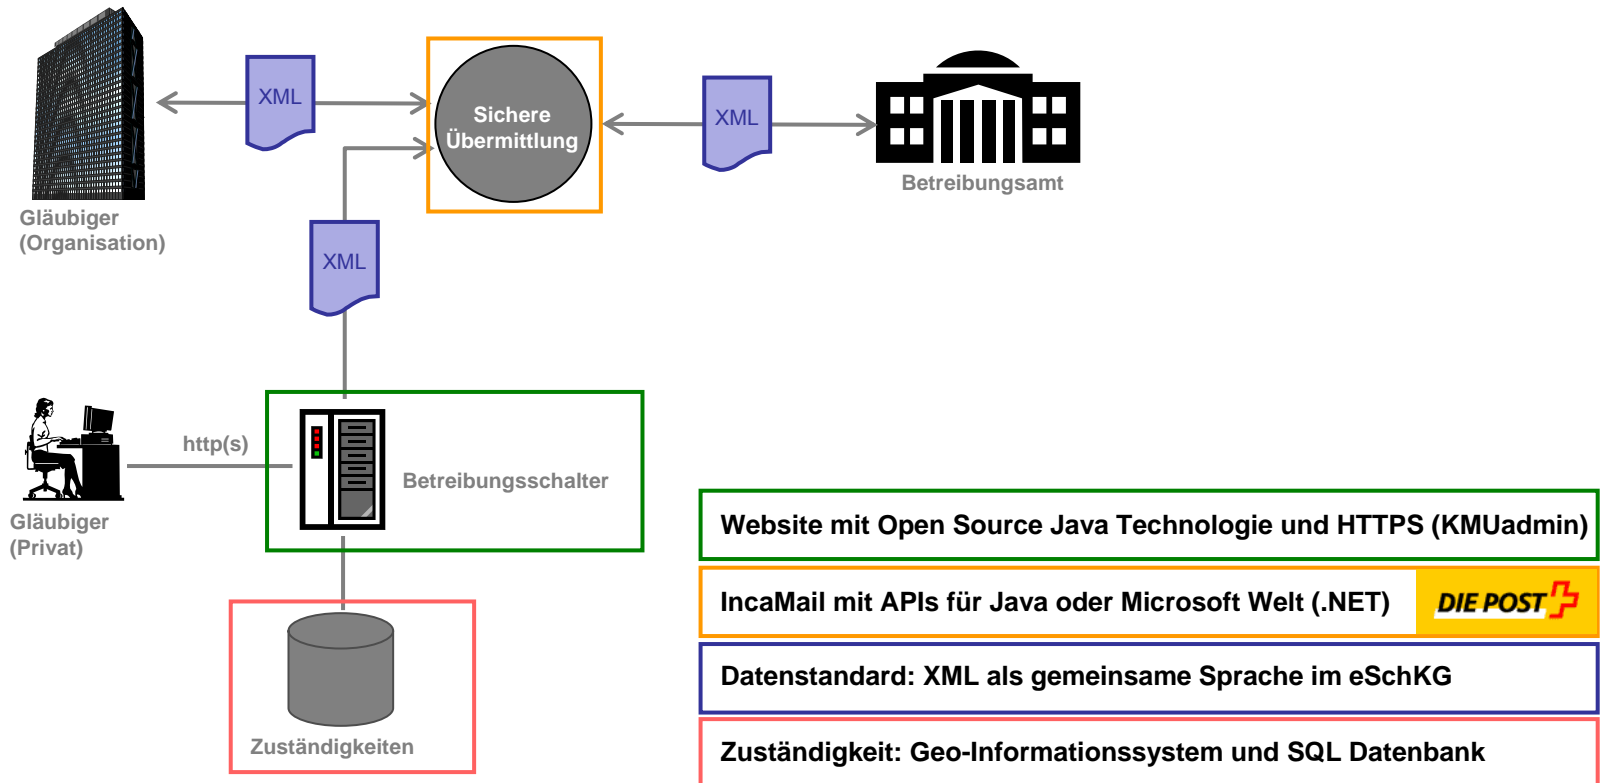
XML

Sichere Übermittlung

XML

Betreibungsamt

Gläubiger (Organisation)

XML

http(s)

Betreibungsschalter

Gläubiger (Privat)

Zuständigkeiten

Website mit Open Source Java Technologie und HTTPS (KMUadmin)

IncaMail mit APIs für Java oder Microsoft Welt (.NET)

DIE POST

Datenstandard: XML als gemeinsame Sprache im eSchKG

Zuständigkeit: Geo-Informationssystem und SQL Datenbank